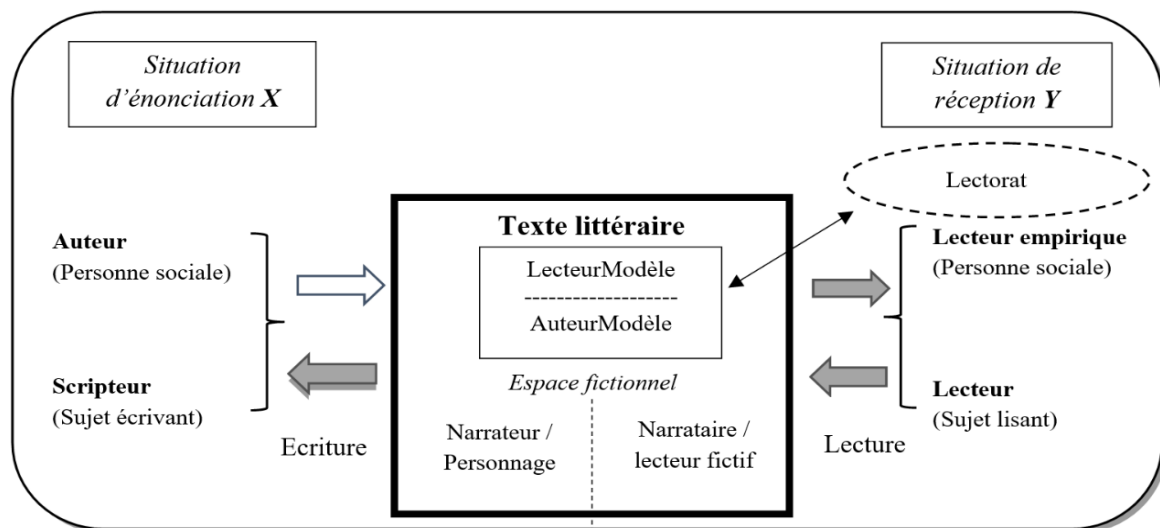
Situation d'énonciation X

Situation de réception Y

Lectorat

Auteur
(Personne sociale)

Scripteur
(Sujet écrivant)

Ecriture

Texte littéraire

LecteurModèle
AuteurModèle

Espace fictionnel

Narrateur / Personnage

Narrataire / lecteur fictif

Lecteur empirique
(Personne sociale)

Lecteur
(Sujet lisant)

Lecture